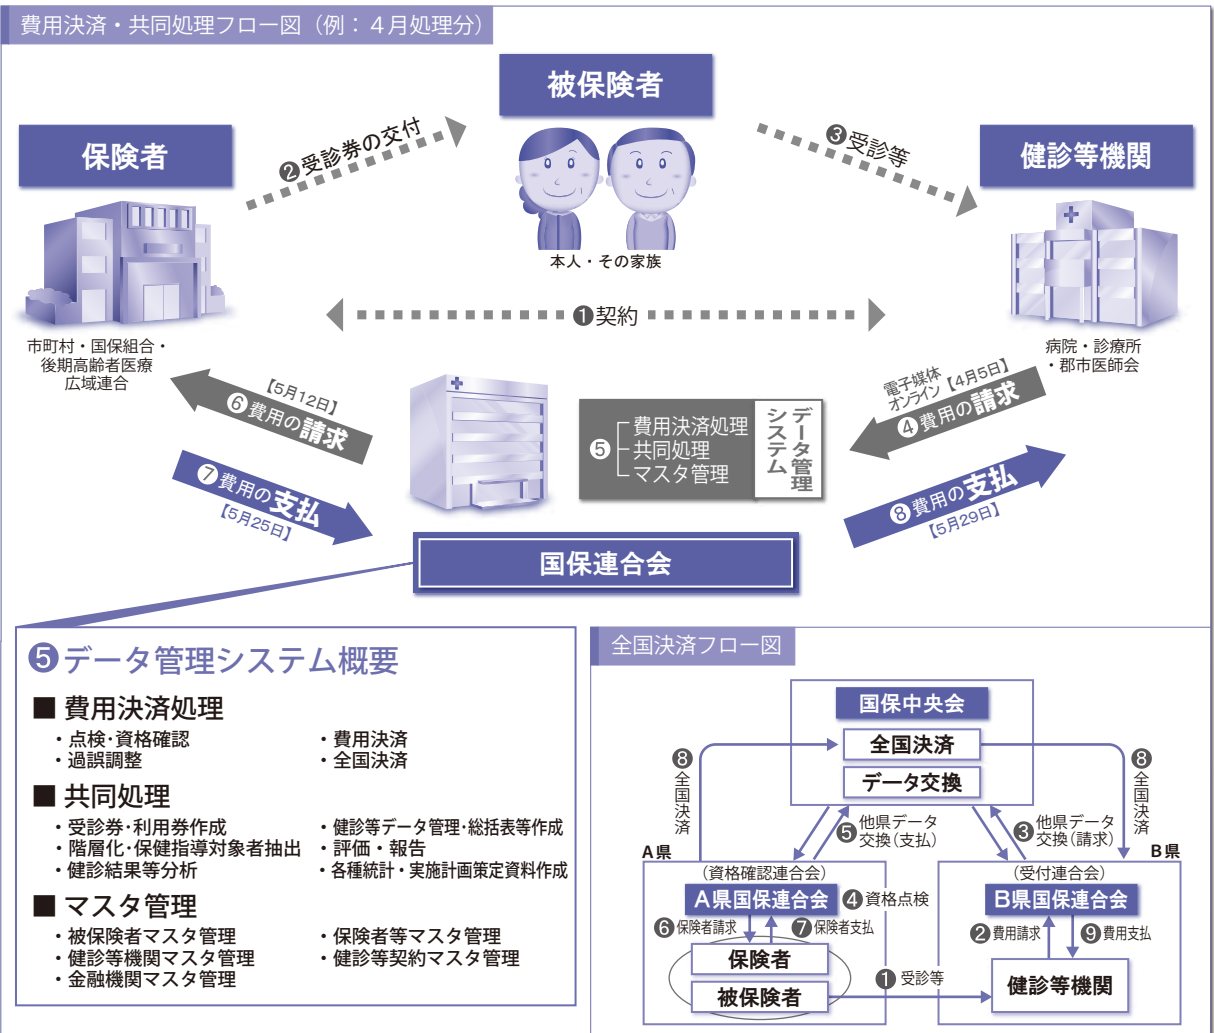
費用決済・共同処理フロー図（例：４月処理分）

被保険者

保険者

健診等機関

❷受診券の交付

❸受診等

本人・その家族

市町村・国保組合・後期高齢者医療広域連合

❶契約

病院・診療所・郡市医師会

【5月12日】
❻費用の請求

電子媒体 オンライン【4月5日】
❹費用の請求

❺ 費用決済処理
共同処理
マスタ管理

データ管理システム

❼費用の支払
【5月25日】

❽費用の支払
【5月29日】

国保連合会

❺データ管理システム概要

■ 費用決済処理
・点検･資格確認
・過誤調整
・費用決済
・全国決済

■ 共同処理
・受診券・利用券作成
・階層化・保健指導対象者抽出
・健診結果等分析
・健診等データ管理･総括表等作成
・評価・報告
・各種統計・実施計画策定資料作成

■ マスタ管理
・被保険者マスタ管理
・健診等機関マスタ管理
・金融機関マスタ管理
・保険者等マスタ管理
・健診等契約マスタ管理

全国決済フロー図

国保中央会
全国決済
データ交換

❽全国決済
❽全国決済

❺他県データ交換（支払）
❸他県データ交換（請求）

A県
B県

（資格確認連合会）
A県国保連合会
❹資格点検
❻保険者請求
❼保険者支払
保険者
被保険者

（受付連合会）
B県国保連合会
❷費用請求
❾費用支払
健診等機関

❶受診等